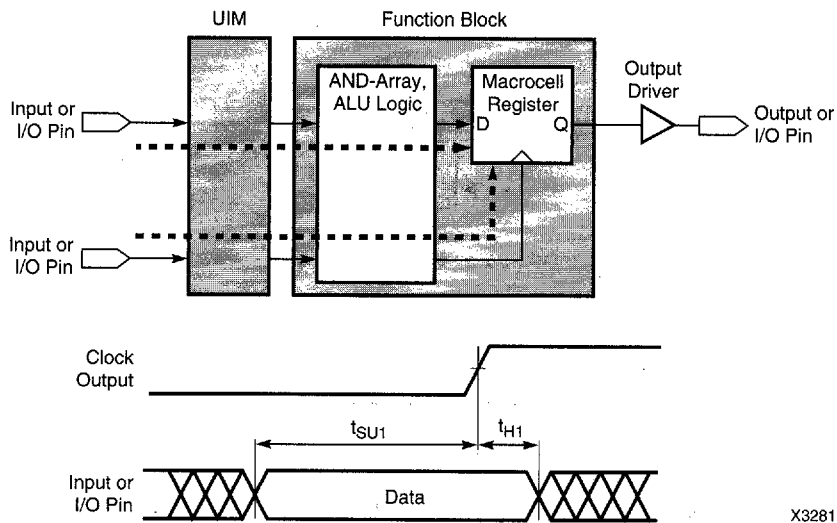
UIM

Function Block

AND-Array, ALU Logic

Macrocell Register

D

Q

Output Driver

Input or I/O Pin

Output or I/O Pin

Input or I/O Pin

Clock Output

$t_{SU1}$

$t_{H1}$

Input or I/O Pin

Data

X3281